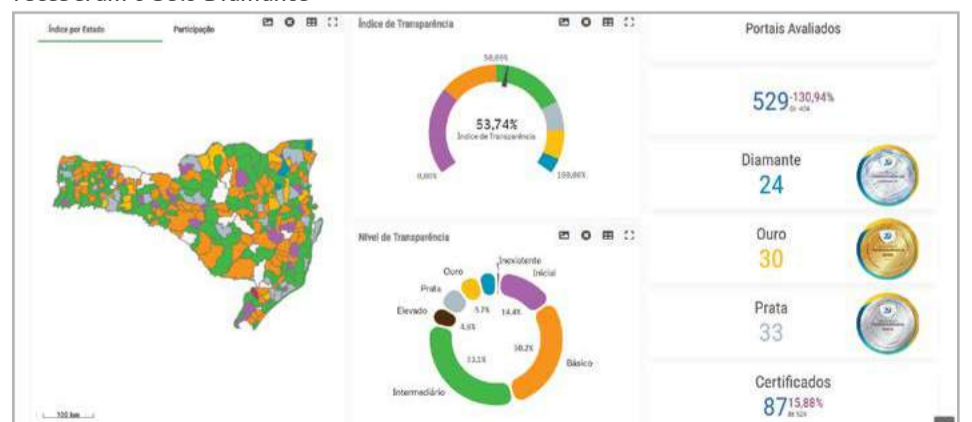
Índice por Estado Participação

100 km

Índice de Transparência

50,00%

53,74%
Índice de Transparência

0,00%

100,00%

Nível de Transparência

Inexistente
Ouro
Inicial
Prata
5,7%
14,4%
Elevado
4,6%
30,2%
33,1%
Básico
Intermediário

Portais Avaliados

529 130,94%
de 404

Diamante
24

Ouro
30

Prata
33

Certificados
87 15,88%
de 529